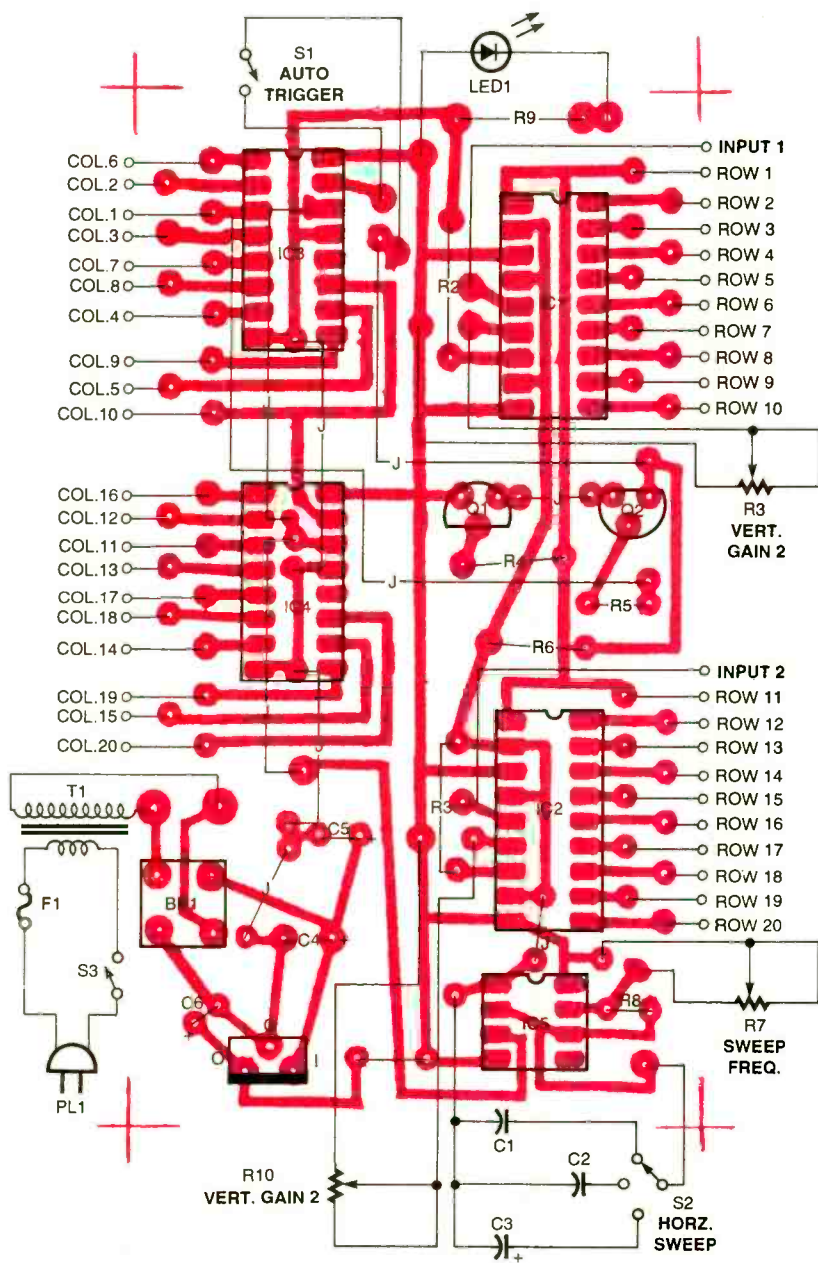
S1
AUTO
TRIGGER

LED1

R9

INPUT 1
ROW 1
ROW 2
ROW 3
ROW 4
ROW 5
ROW 6
ROW 7
ROW 8
ROW 9
ROW 10

COL.6
COL.2
COL.1
COL.3
COL.7
COL.8
COL.4
COL.9
COL.5
COL.10

IC3
R2
IC1

J
J
J

R3
VERT.
GAIN 2

COL.16
COL.12
COL.11
COL.13
COL.17
COL.18
COL.14
COL.19
COL.15
COL.20

Q1
Q2
R4
R5
J
IC4
R6

INPUT 2
ROW 11
ROW 12
ROW 13
ROW 14
ROW 15
ROW 16
ROW 17
ROW 18
ROW 19
ROW 20

T1
C5
R3
IC2
F1
BR1
C4
S3
J
C6
R8
IC5
O
I
PL1

R7
SWEEP
FREQ.

C1
C2
C3

R10
VERT. GAIN 2

S2
HORZ.
SWEEP